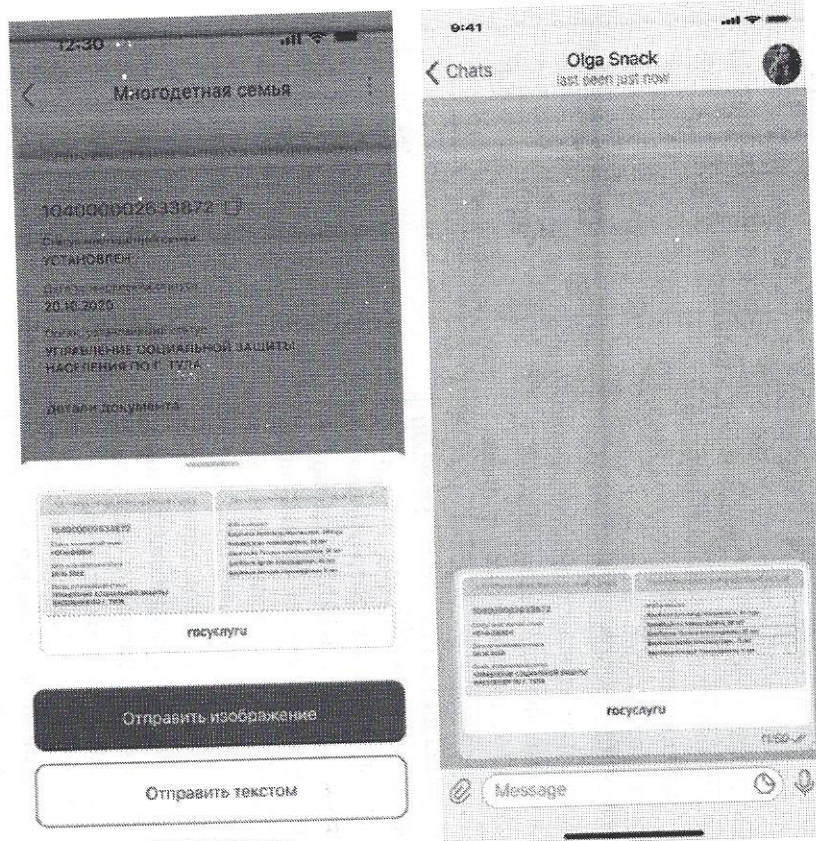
12:30

Многодетная семья

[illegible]

10400000002633872

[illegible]

УСТАНОВЛЕН

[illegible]

20.10.2020

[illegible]

УПРАВЛЕНИЕ СОЦИАЛЬНОЙ ЗАЩИТЫ НАСЕЛЕНИЯ ПО Г. ТУЛА

Детали документа

10400000002633872

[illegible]

госуслуги

Отправить изображение

Отправить текстом

9:41

Chats

Olga Snack

last seen just now

10400000002633872

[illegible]

госуслуги

Message